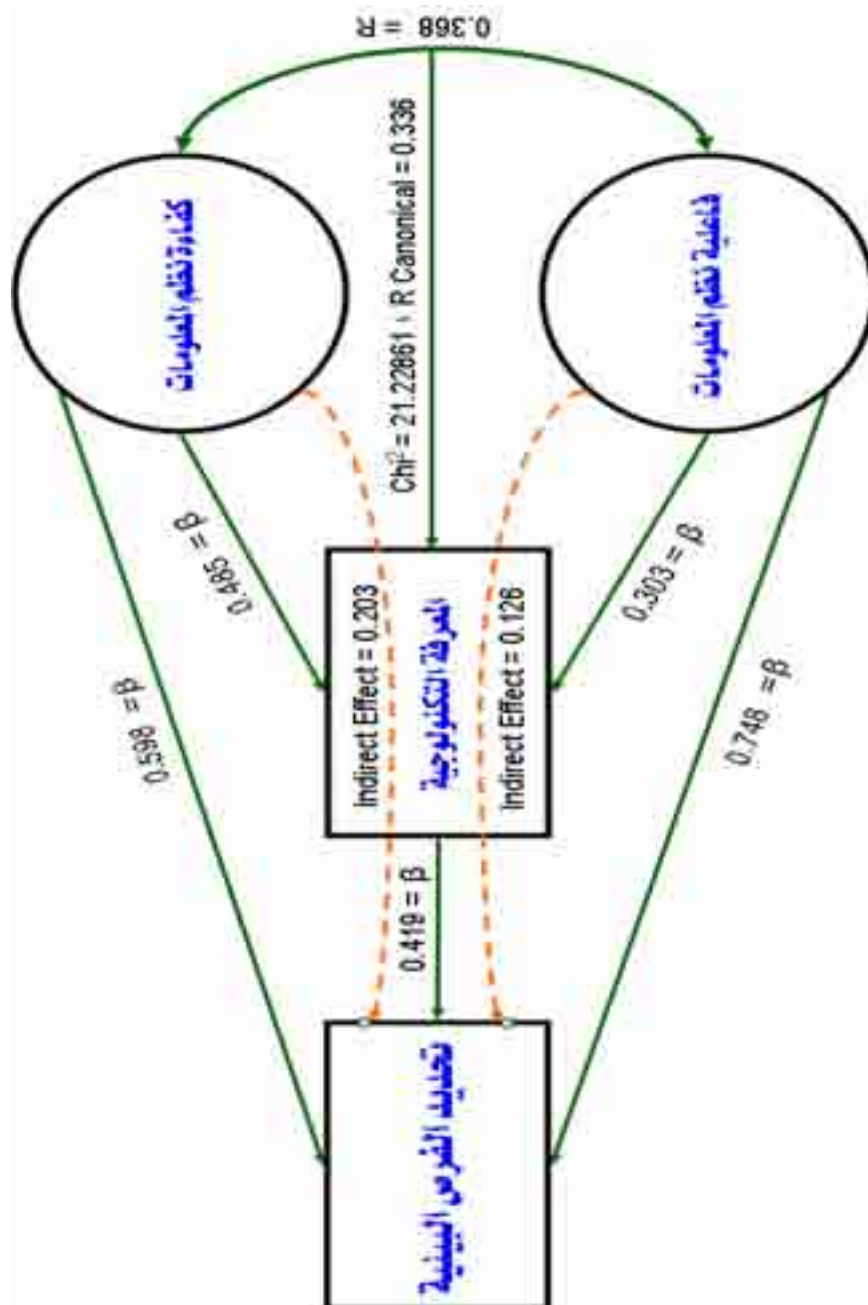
0.368 = R

كفاءة نظم المعلومات

فاعلية نظم المعلومات

Chi² = 21.22861 ، R Canonical = 0.336

0.485 = β

0.303 = β

Indirect Effect = 0.203

المرونة التكنولوجية

Indirect Effect = 0.126

0.598 = β

0.748 = β

0.419 = β

تحديد الفرص البيئية